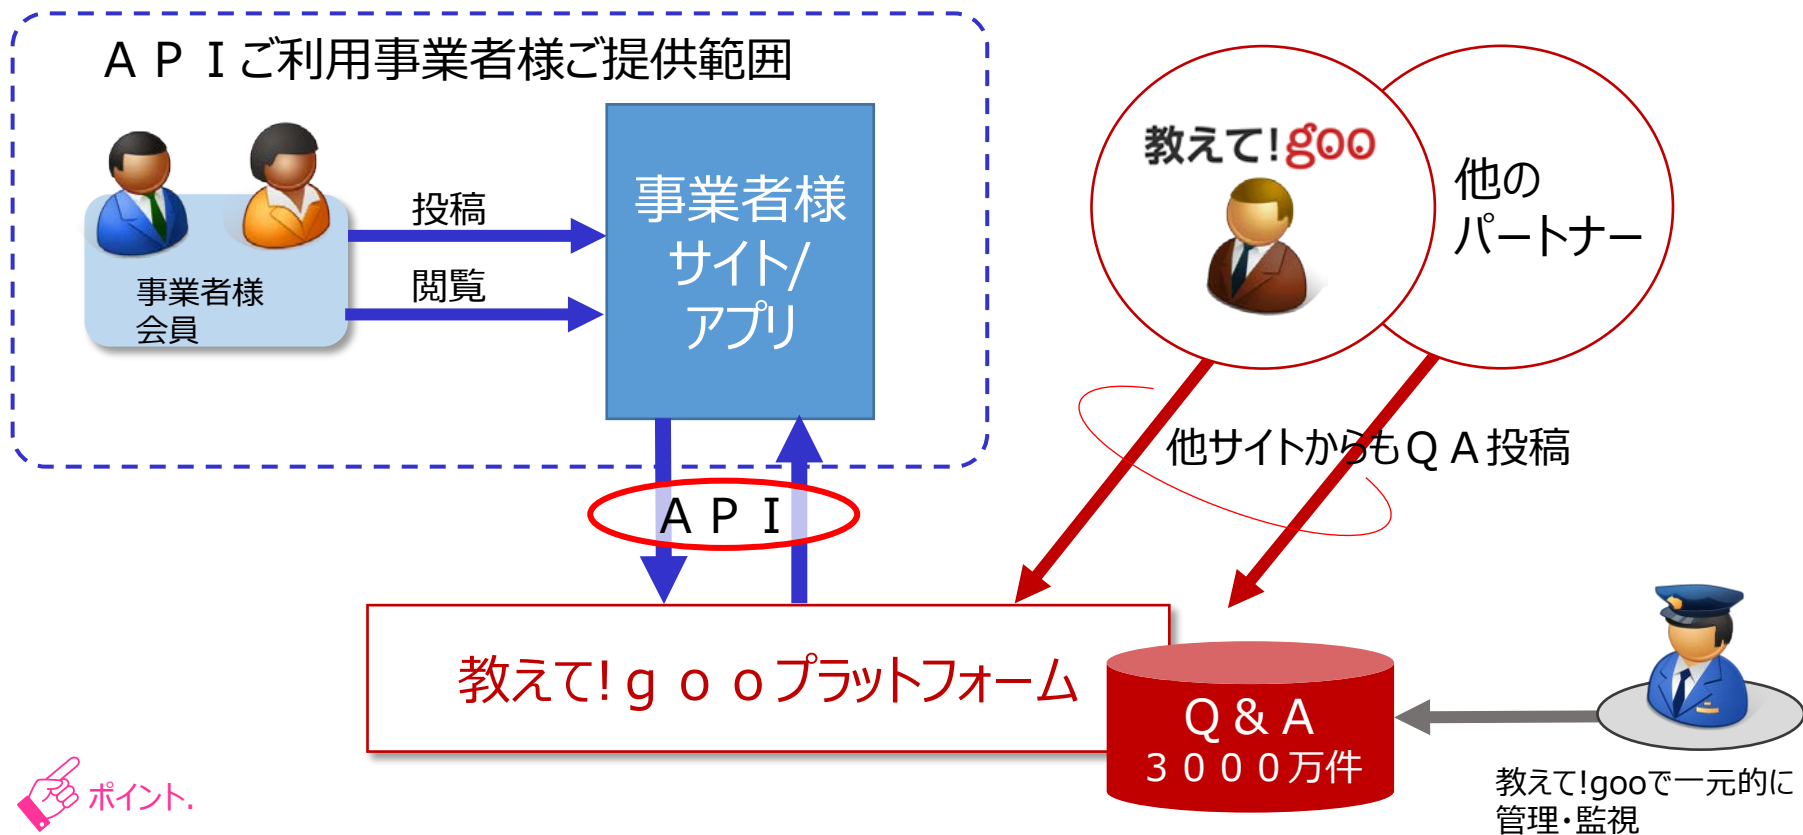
ＡＰＩご利用事業者様ご提供範囲

事業者様会員

投稿

閲覧

事業者様サイト/アプリ

教えて!goo

他のパートナー

他サイトからもＱＡ投稿

ＡＰＩ

教えて!ｇｏｏプラットフォーム

Ｑ＆Ａ
３０００万件

教えて!gooで一元的に管理・監視

ポイント.